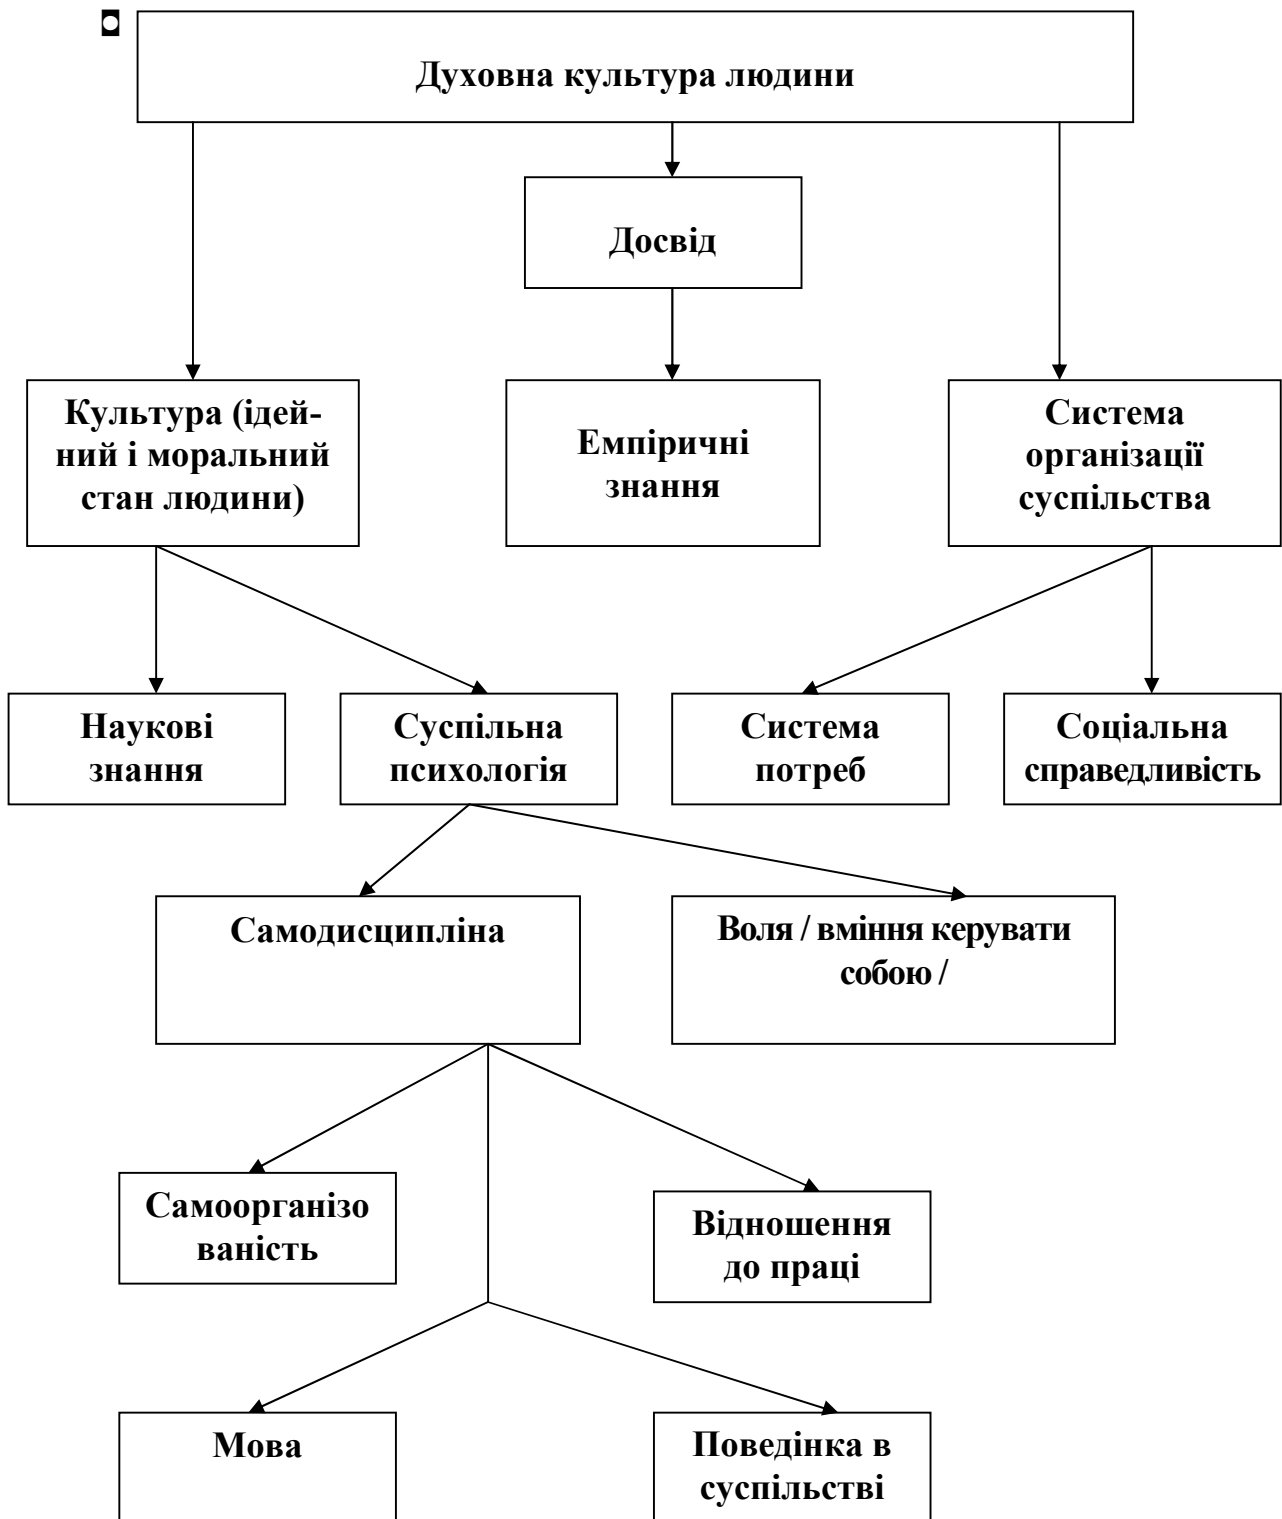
Духовна культура людини

Досвід

Культура (ідейний і моральний стан людини)

Емпіричні знання

Система організації суспільства

Наукові знання

Суспільна психологія

Система потреб

Соціальна справедливість

Самодисципліна

Воля / вміння керувати собою /

Самоорганізо ваність

Відношення до праці

Мова

Поведінка в суспільстві